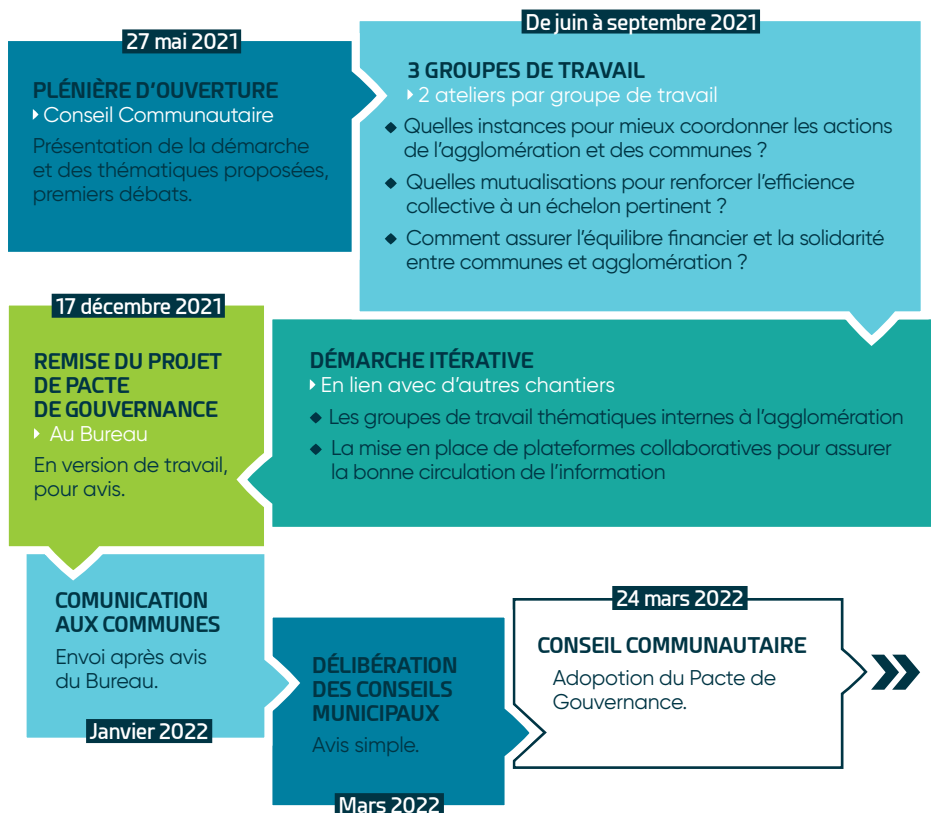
27 mai 2021

PLÉNIÈRE D'OUVERTURE
Conseil Communautaire
Présentation de la démarche et des thématiques proposées, premiers débats.

De juin à septembre 2021

3 GROUPES DE TRAVAIL
2 ateliers par groupe de travail
◆ Quelles instances pour mieux coordonner les actions de l'agglomération et des communes ?
◆ Quelles mutualisations pour renforcer l'efficience collective à un échelon pertinent ?
◆ Comment assurer l'équilibre financier et la solidarité entre communes et agglomération ?

17 décembre 2021

REMISE DU PROJET DE PACTE DE GOUVERNANCE
Au Bureau
En version de travail, pour avis.

DÉMARCHE ITÉRATIVE
En lien avec d'autres chantiers
◆ Les groupes de travail thématiques internes à l'agglomération
◆ La mise en place de plateformes collaboratives pour assurer la bonne circulation de l'information

COMUNICATION AUX COMMUNES
Envoi après avis du Bureau.
Janvier 2022

DÉLIBÉRATION DES CONSEILS MUNICIPAUX
Avis simple.
Mars 2022

24 mars 2022

CONSEIL COMMUNAUTAIRE
Adopotion du Pacte de Gouvernance.